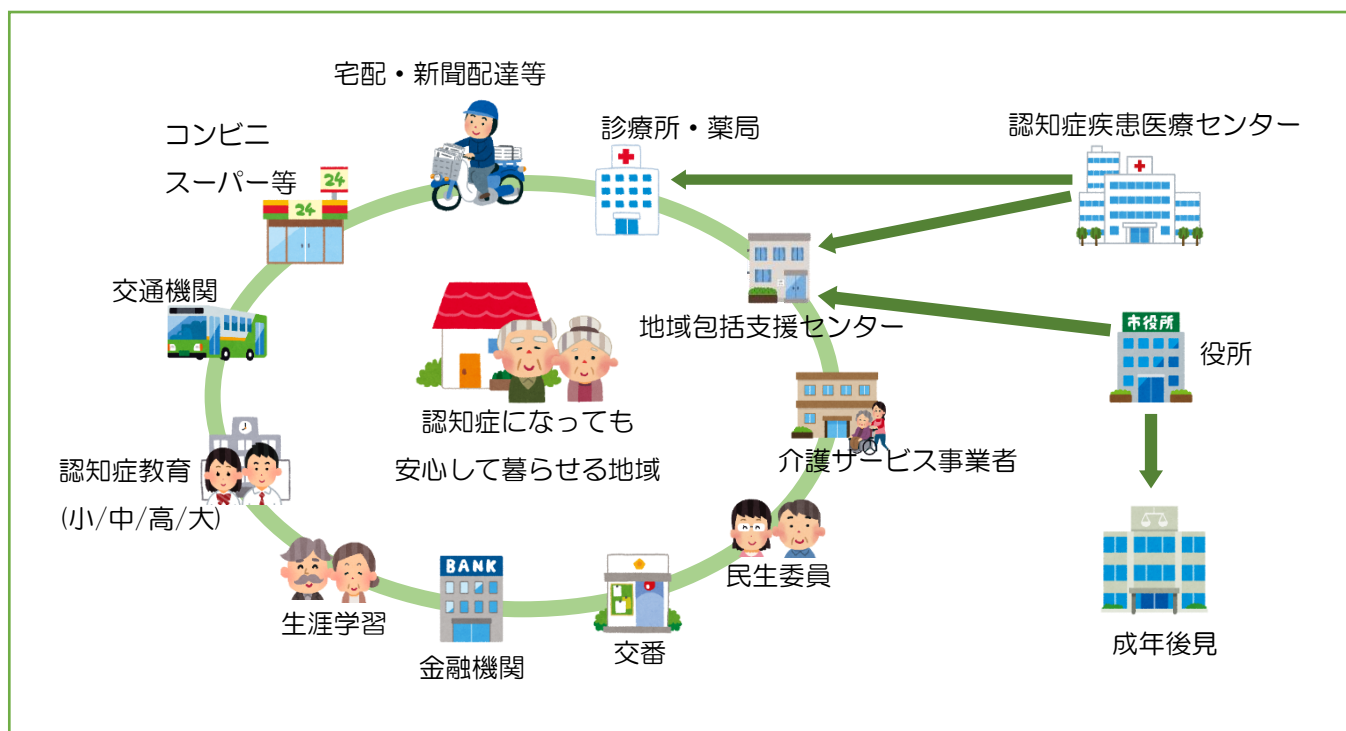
宅配・新聞配達等

コンビニ
スーパー等

24

24

診療所・薬局

認知症疾患医療センター

交通機関

地域包括支援センター

市役所

役所

認知症になっても
安心して暮らせる地域

介護サービス事業者

認知症教育
(小/中/高/大)

民生委員

BANK

生涯学習

金融機関

交番

成年後見